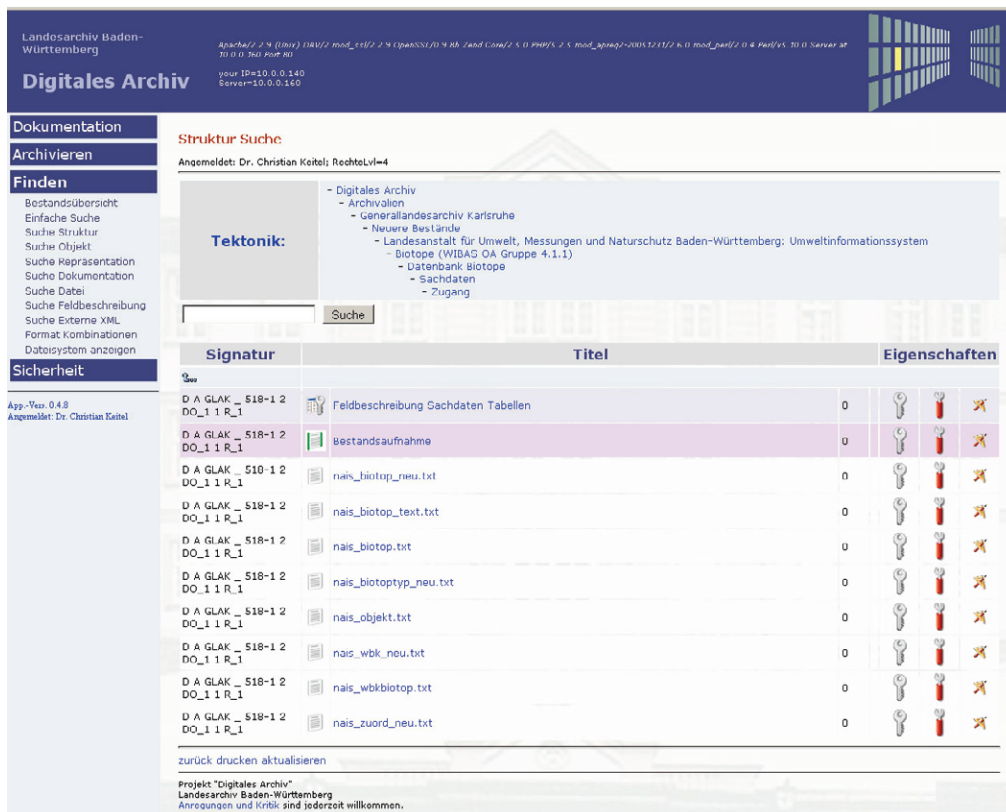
Landesarchiv Baden-Württemberg

Digitales Archiv

Apache/2.2.9 (Unix) DAV/2 mod_ssl/2.2.9 OpenSSL/0.9.8h Zend Core/2.5.0 PHP/5.2.5 mod_apreq2-20051231/2.6.0 mod_perl/2.0.4 Perl/v5.10.0 Server at 10.0.0.160 Port 80

your IP=10.0.0.140
Server=10.0.0.160

Dokumentation
Archivieren
Finden
Bestandsübersicht
Einfache Suche
Suche Struktur
Suche Objekt
Suche Repräsentation
Suche Dokumentation
Suche Datei
Suche Feldbeschreibung
Suche Externe XML
Format Kombinationen
Dateisystem anzeigen
Sicherheit

App.-Vers. 0.4.8
Angemeldet: Dr. Christian Keitel

Struktur Suche

Angemeldet: Dr. Christian Keitel; RechteLvl=4

Tektonik:

- Digitales Archiv
- Archivalien
- Generallandesarchiv Karlsruhe
- Neuere Bestände
- Landesanstalt für Umwelt, Messungen und Naturschutz Baden-Württemberg: Umweltinformationssystem
- Biotope (WIBAS OA Gruppe 4.1.1)
- Datenbank Biotope
- Sachdaten
- Zugang

Suche

| Signatur | Titel | | Eigenschaften | | |
|---|---|---|---|---|---|
| D A GLAK _ 518-1 2 DO_1 1 R_1 | Feldbeschreibung Sachdaten Tabellen | 0 | | | |
| D A GLAK _ 518-1 2 DO_1 1 R_1 | Bestandsaufnahme | 0 | | | |
| D A GLAK _ 518-1 2 DO_1 1 R_1 | nais_biotop_neu.txt | 0 | | | |
| D A GLAK _ 518-1 2 DO_1 1 R_1 | nais_biotop_text.txt | 0 | | | |
| D A GLAK _ 518-1 2 DO_1 1 R_1 | nais_biotop.txt | 0 | | | |
| D A GLAK _ 518-1 2 DO_1 1 R_1 | nais_biotoptyp_neu.txt | 0 | | | |
| D A GLAK _ 518-1 2 DO_1 1 R_1 | nais_objekt.txt | 0 | | | |
| D A GLAK _ 518-1 2 DO_1 1 R_1 | nais_wbk_neu.txt | 0 | | | |
| D A GLAK _ 518-1 2 DO_1 1 R_1 | nais_wbkbiotop.txt | 0 | | | |
| D A GLAK _ 518-1 2 DO_1 1 R_1 | nais_zuord_neu.txt | 0 | | | |

zurück drucken aktualisieren

Projekt "Digitales Archiv"
Landesarchiv Baden-Württemberg
Anregungen und Kritik sind jederzeit willkommen.